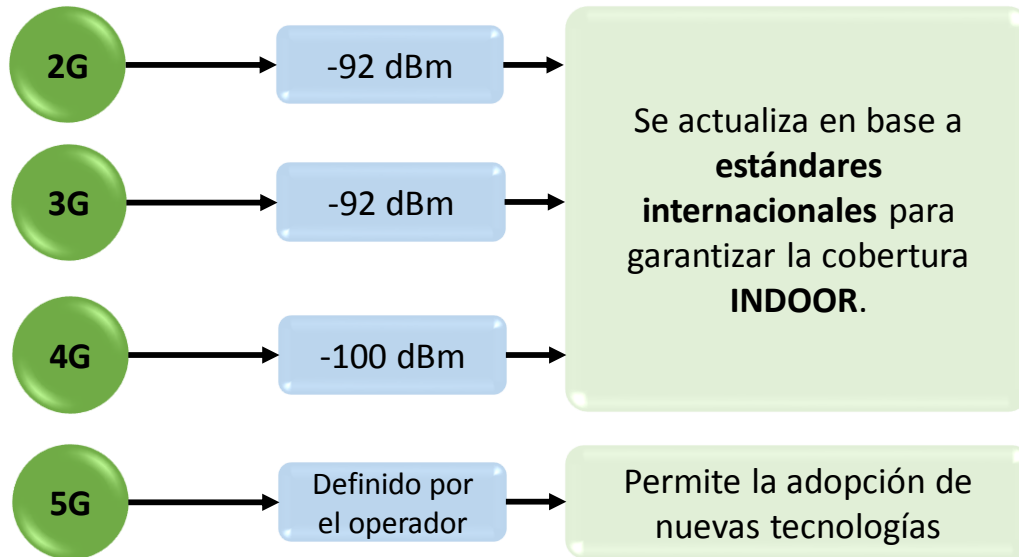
2G

-92 dBm

3G

-92 dBm

4G

-100 dBm

Se actualiza en base a **estándares internacionales** para garantizar la cobertura **INDOOR**.

5G

Definido por el operador

Permite la adopción de nuevas tecnologías